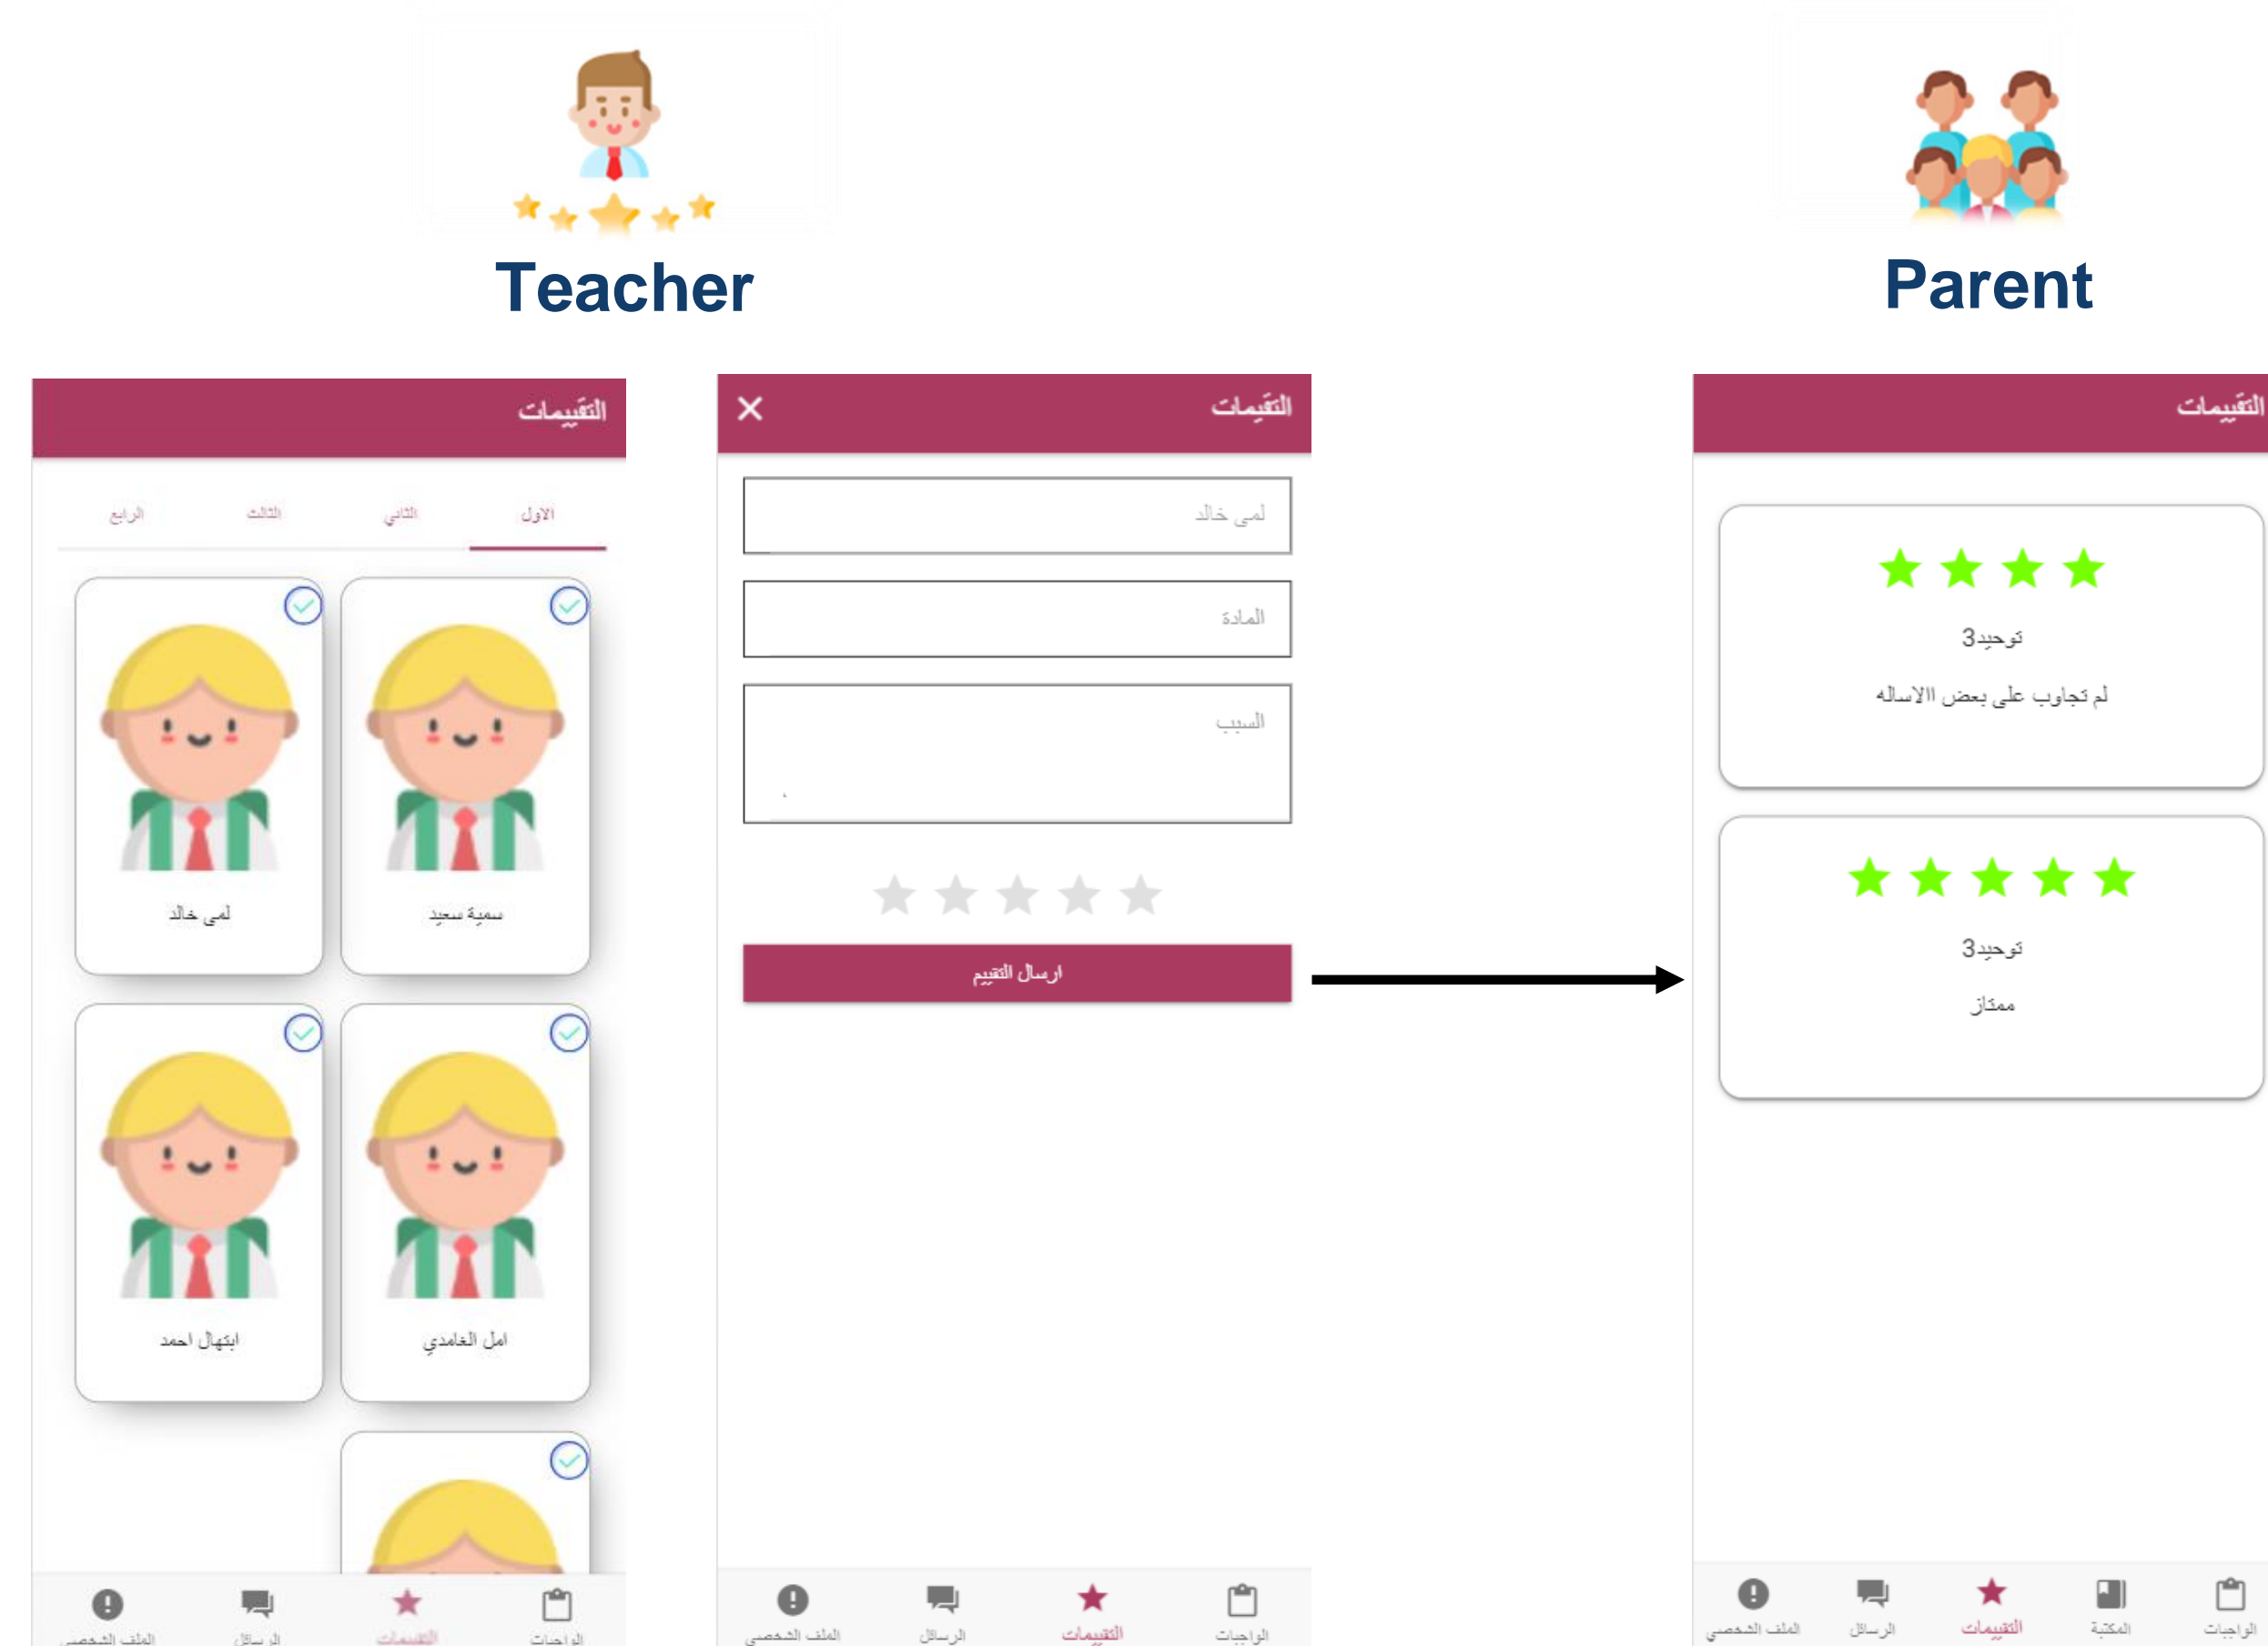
Teacher

Parent

التقييمات

الاول الثاني الثالث الرابع

سمية سعيد
لمى خالد
امل الغامدي
ابتهال احمد

الواجبات التقييمات الرسائل الملف الشخصي

التقيمات

لمى خالد
المادة
السبب

ارسال التقييم

الواجبات التقييمات الرسائل الملف الشخصي

التقييمات

توحيد3
لم تجاوب على بعض الاساله

توحيد3
ممتاز

الواجبات المكتبة التقييمات الرسائل الملف الشخصي